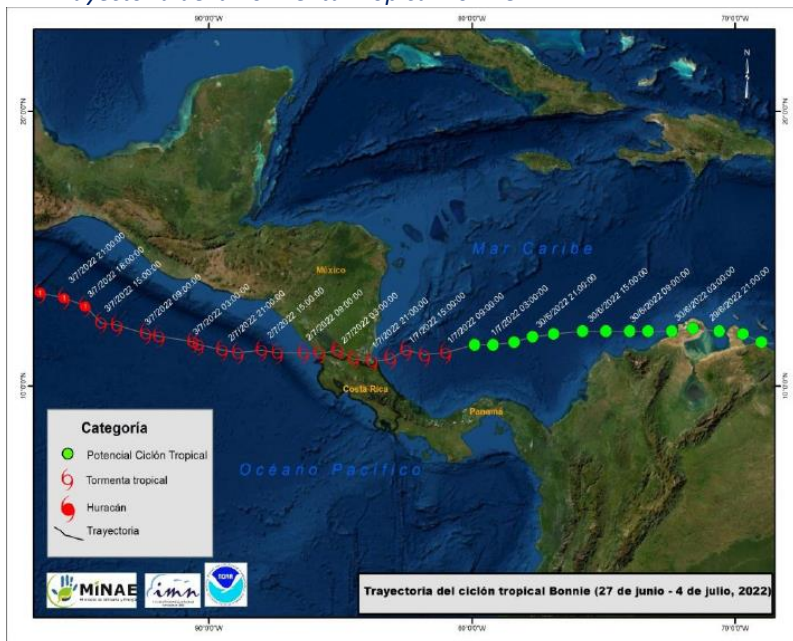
Trayectoria de la tormenta tropical Bonnie

90°0'0"W
80°0'0"W
70°0'0"W
20°0'0"N
20°0'0"N
10°0'0"N
10°0'0"N

Mar Caribe
México
Costa Rica
Panamá
Océano Pacífico

3/7/2022 21:00:00
3/7/2022 18:00:00
3/7/2022 15:00:00
3/7/2022 09:00:00
3/7/2022 03:00:00
2/7/2022 21:00:00
2/7/2022 15:00:00
2/7/2022 09:00:00
2/7/2022 03:00:00
1/7/2022 21:00:00
1/7/2022 15:00:00
1/7/2022 09:00:00
1/7/2022 03:00:00
30/6/2022 21:00:00
30/6/2022 15:00:00
30/6/2022 09:00:00
30/6/2022 03:00:00
29/6/2022 21:00:00

Categoría
Potencial Ciclón Tropical
Tormenta tropical
Huracán
Trayectoria

MINAE
imn
NOAA

Trayectoria del ciclón tropical Bonnie (27 de junio - 4 de julio, 2022)

90°0'0"W
80°0'0"W
70°0'0"W